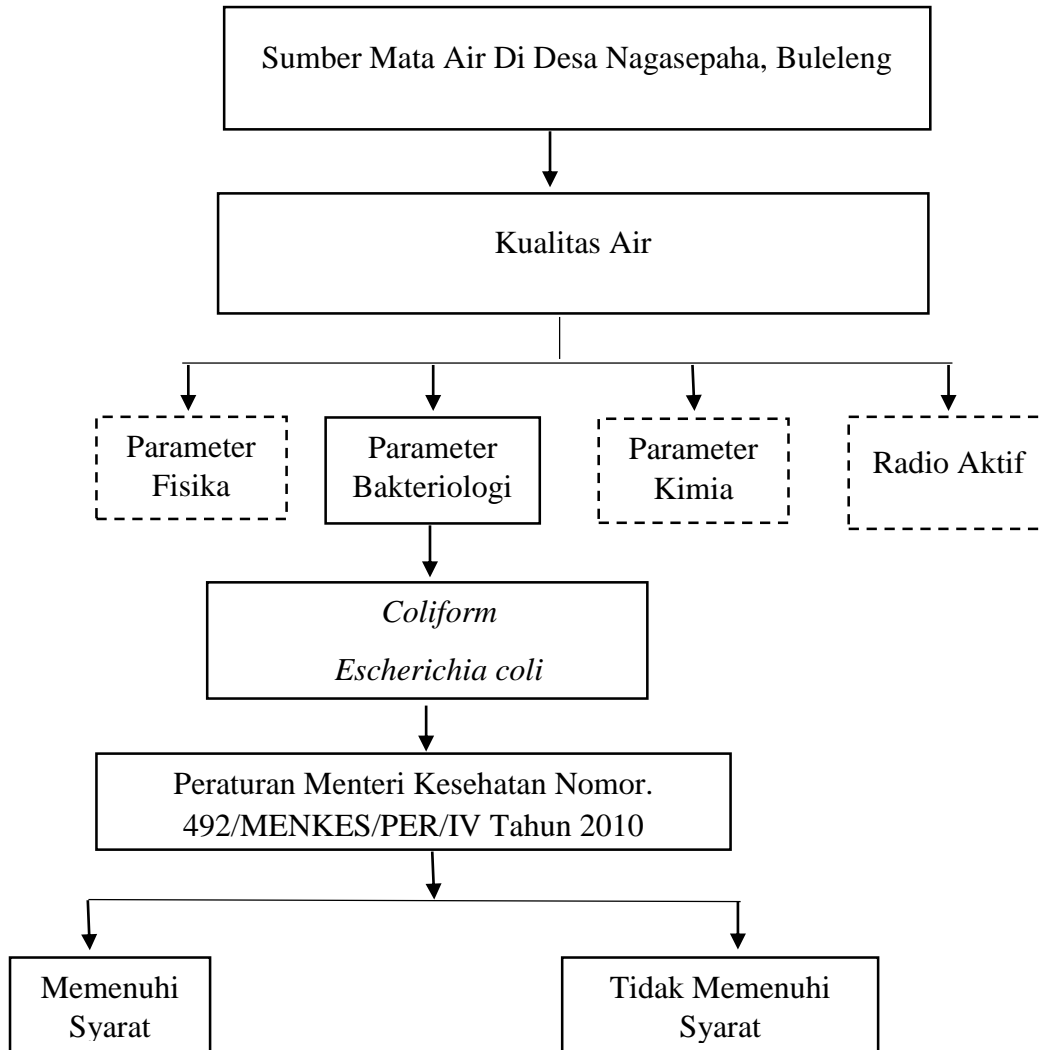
Sumber Mata Air Di Desa Nagasepaha, Buleleng

Kualitas Air

Parameter Fisika

Parameter Bakteriologi

Parameter Kimia

Radio Aktif

*Coliform*

*Escherichia coli*

Peraturan Menteri Kesehatan Nomor. 492/MENKES/PER/IV Tahun 2010

Memenuhi Syarat

Tidak Memenuhi Syarat